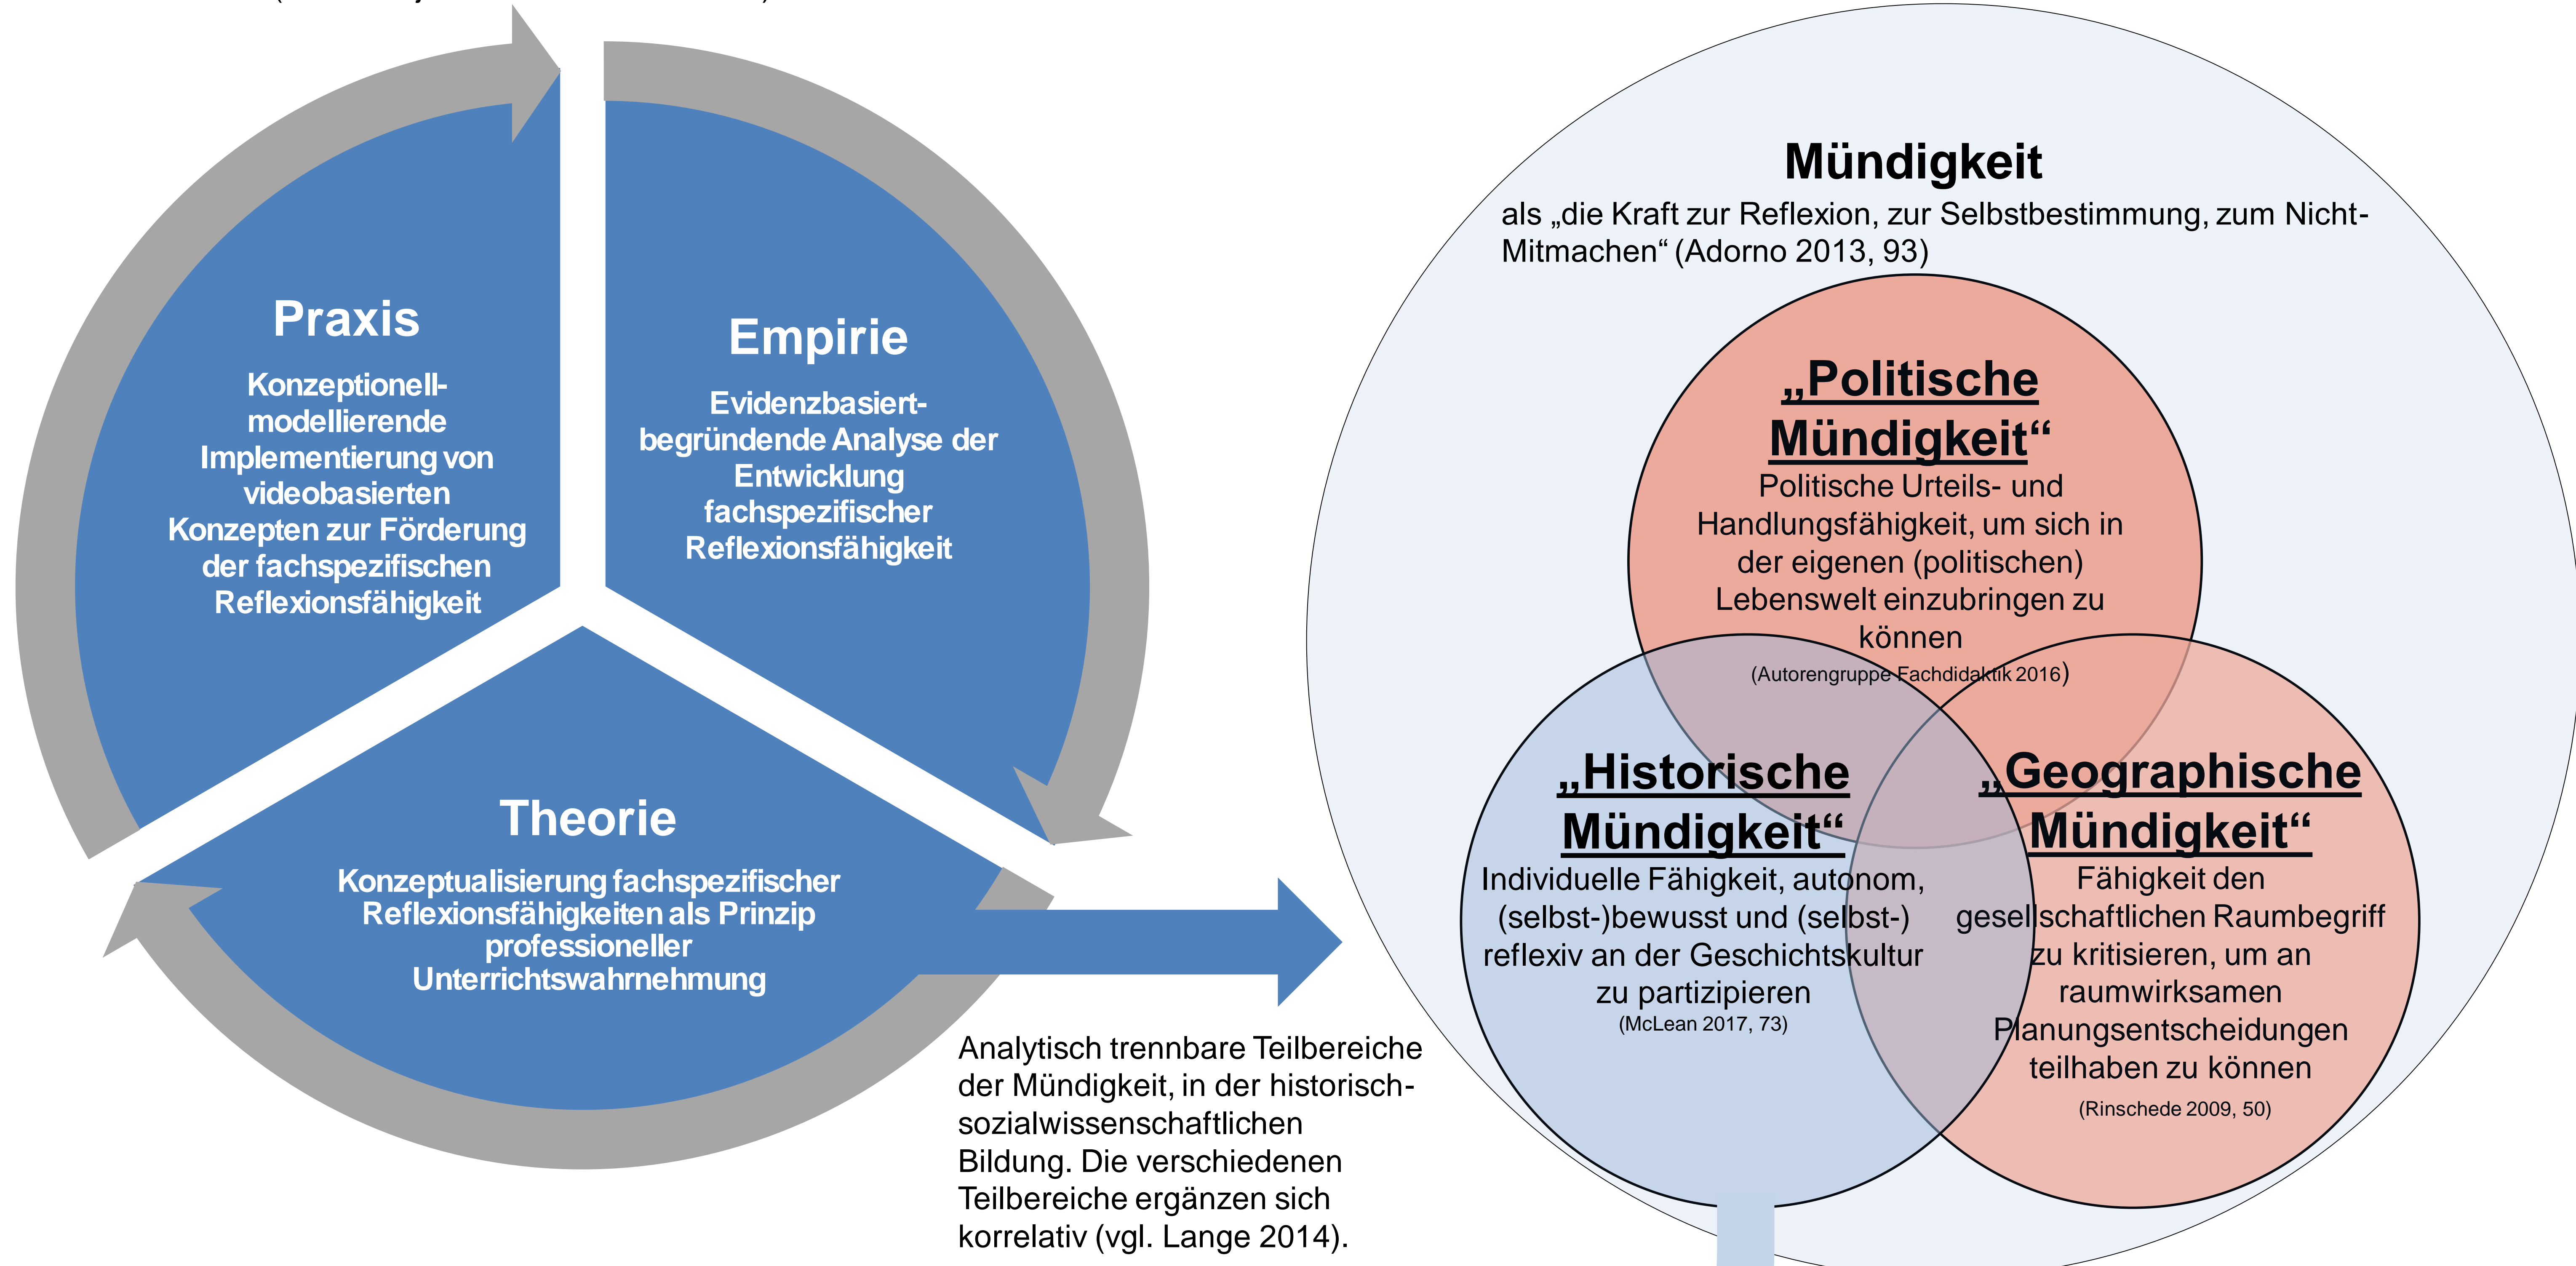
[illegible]

Praxis

Konzeptionell-modellierende Implementierung von videobasierten Konzepten zur Förderung der fachspezifischen Reflexionsfähigkeit

Empirie

Evidenzbasiert-begründende Analyse der Entwicklung fachspezifischer Reflexionsfähigkeit

Theorie

Konzeptualisierung fachspezifischer Reflexionsfähigkeiten als Prinzip professioneller Unterrichtswahrnehmung

Analytisch trennbare Teilbereiche der Mündigkeit, in der historisch-sozialwissenschaftlichen Bildung. Die verschiedenen Teilbereiche ergänzen sich korrelativ (vgl. Lange 2014).

Mündigkeit

als „die Kraft zur Reflexion, zur Selbstbestimmung, zum Nicht-Mitmachen“ (Adorno 2013, 93)

„Politische Mündigkeit“

Politische Urteils- und Handlungsfähigkeit, um sich in der eigenen (politischen) Lebenswelt einzubringen zu können

(Autorengruppe Fachdidaktik 2016)

„Historische Mündigkeit“

Individuelle Fähigkeit, autonom, (selbst-)bewusst und (selbst-) reflexiv an der Geschichtskultur zu partizipieren

(McLean 2017, 73)

„Geographische Mündigkeit“

Fähigkeit den gesellschaftlichen Raumbegriff zu kritisieren, um an raumwirksamen Planungsentscheidungen teilhaben zu können

(Rinschede 2009, 50)